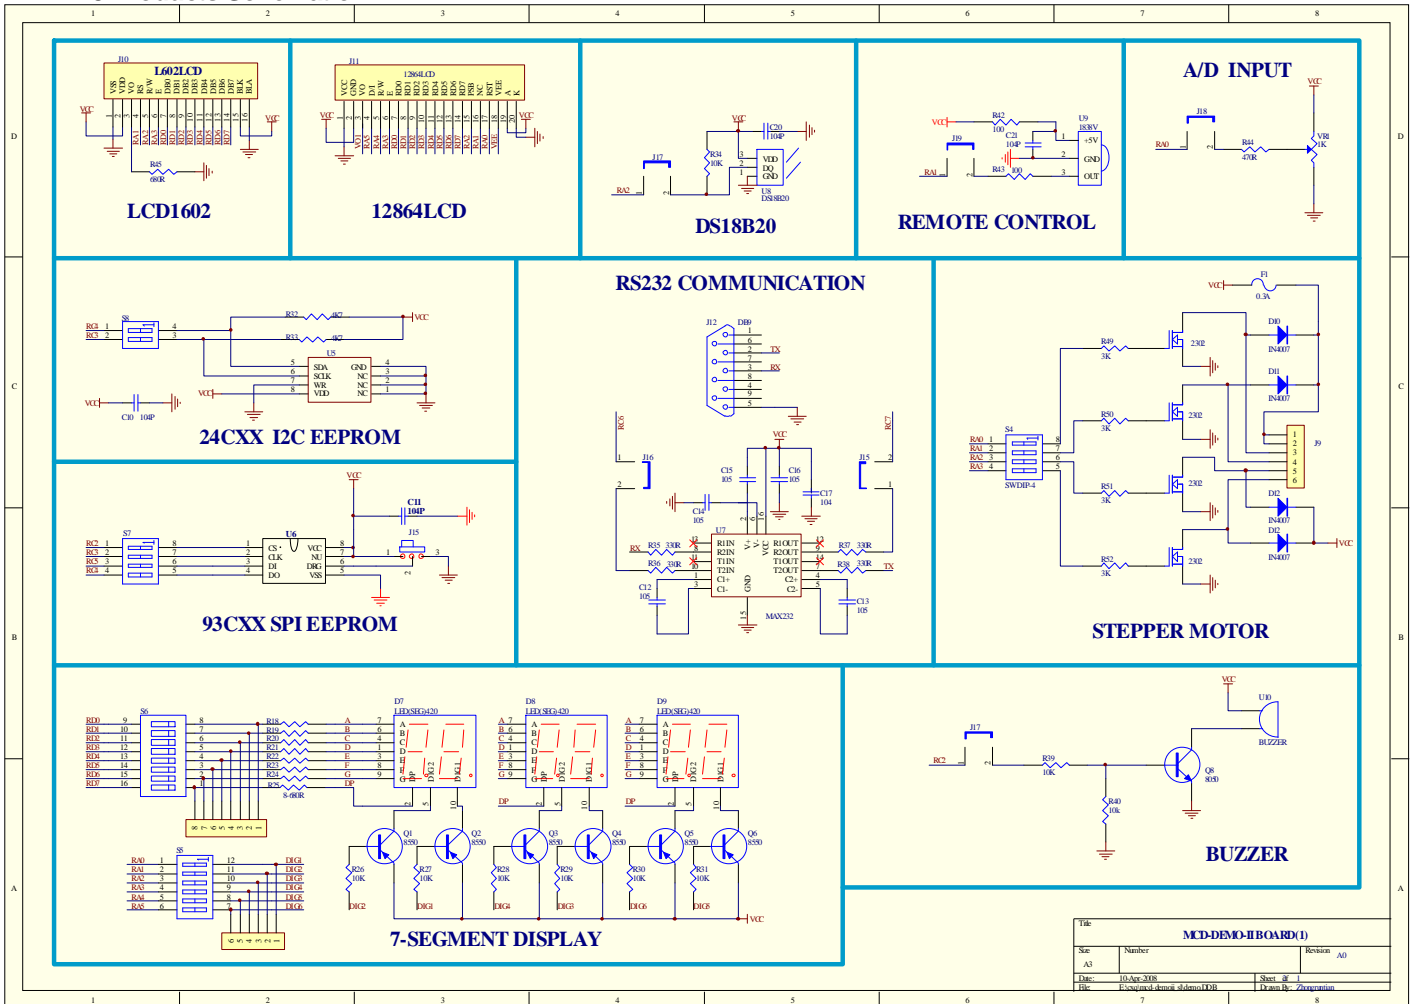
1 2 3 4 5 6 7 8

D C B A

J10
L602LCD
VSS VDD VO RS R/W E DB0 DB1 DB2 DB3 DB4 DB5 DB6 DB7 BLK BLA
1 2 3 4 5 6 7 8 9 10 11 12 13 14 15 16
VCC
RA1 RA2 RA3 RD0 RD1 RD2 RD3 RD4 RD5 RD6 RD7
VCC
R45
680R
LCD1602

J11
12864LCD
VCC GND VO D/I R/W E RD0 RD1 RD2 RD3 RD4 RD5 RD6 RD7 PSB NC RST VEE A K
VCC
VCC
12864LCD

VCC
C20
104P
J17
R34
10K
VDD
DQ
GND
U8
DS18B20
RA2
DS18B20

VCC
R42
100
U9
1838V
C21
104P
+5V
GND
OUT
J19
RA1
R43
100
REMOTE CONTROL

A/D INPUT
VCC
J18
RA0
R44
470R
VR1
1K

S8
RC4
RC3
R32 4K7
VCC
R33 4K7
U5
SDA
SCLK
WR
VDD
GND
NC
NC
NC
VCC
VCC
C10 104P
24CXX I2C EEPROM

RS232 COMMUNICATION
J12 DB9
TX
RX
RC6
RC7
J16
J15
VCC
C15
105
C16
105
C17
104
C14
105
U7
R35 330R
R36 330R
RX
R1IN
R2IN
T1IN
T2IN
C1+
C1-
R1OUT
R2OUT
T1OUT
T2OUT
C2+
C2-
V+
V-
VCC
GND
R37 330R
R38 330R
TX
C12
105
C13
105
MAX232

VCC
F1
0.3A
R49
3K
2302
D10
IN4007
D11
IN4007
R50
3K
2302
S4
RA0
RA1
RA2
RA3
SWDIP-4
J9
R51
3K
2302
D12
IN4007
D12
IN4007
VCC
R52
3K
2302
STEPPER MOTOR

VCC
S7
RC2
RC3
RC5
RC4
U6
CS
CLK
DI
DO
VCC
NU
ORG
VSS
C11
104P
J15
93CXX SPI EEPROM

S6
RD0 RD1 RD2 RD3 RD4 RD5 RD6 RD7
R18 R19 R20 R21 R22 R23 R24 R25
8*680R
A B C D E F G DP
D7 LED(SEG)420
D8 LED(SEG)420
D9 LED(SEG)420
DP DIG2 DIG1
DP DIG2 DIG1
DP DIG2 DIG1
DP
DP
Q1 8550
Q2 8550
Q3 8550
Q4 8550
Q5 8550
Q6 8550
S5
RA0 RA1 RA2 RA3 RA4 RA5
DIG1 DIG2 DIG3 DIG4 DIG5 DIG6
R26 10K
R27 10K
R28 10K
R29 10K
R30 10K
R31 10K
DIG2 DIG1 DIG4 DIG3 DIG6 DIG5
VCC
7-SEGMENT DISPLAY

VCC
U10
BUZZER
J17
RC2
R39
10K
Q8
8050
R40
10k
BUZZER

Title
MCD-DEMO-II BOARD(1)
Size A3
Number
Revision A0
Date: 10-Apr-2008
Sheet of 1
File: E:\cuj\mcd-demo\i sb.demo.DDB
Drawn By: Zhongruntian